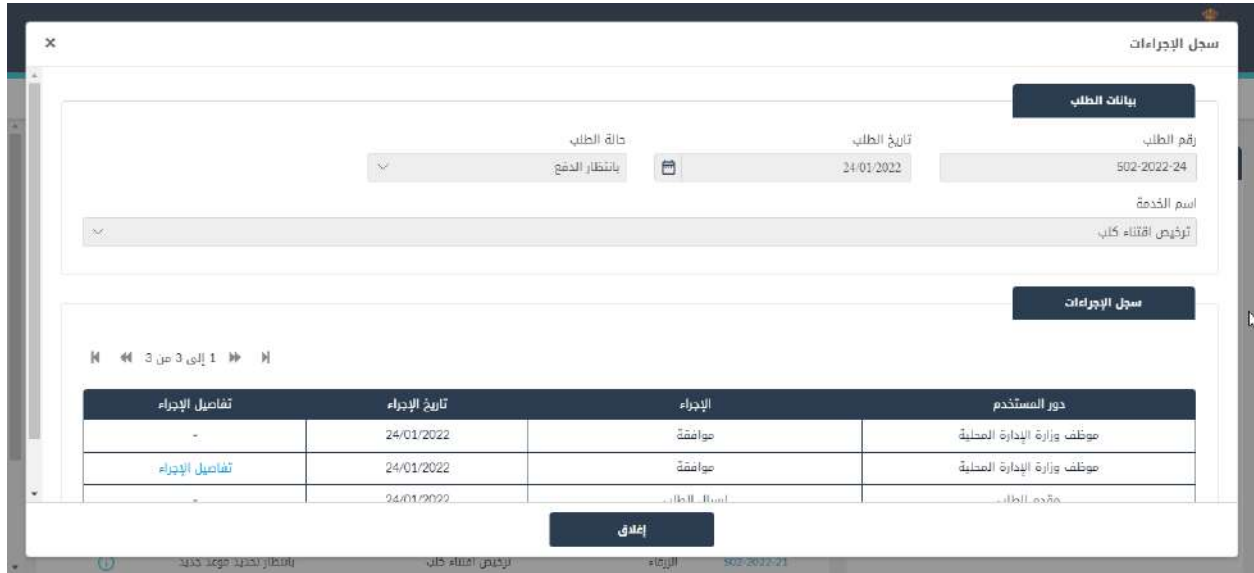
سجل الإجراءات

×

بيانات الطلب

رقم الطلب
502-2022-24

تاريخ الطلب
24/01/2022

حالة الطلب
بانتظار الدفع

اسم الخدمة
ترخيص اقتناء كلب

سجل الإجراءات

1 إلى 3 من 3

| دور المستخدم | الإجراء | تاريخ الإجراء | تفاصيل الإجراء |
|---|---|---|---|
| موظف وزارة الإدارة المحلية | موافقة | 24/01/2022 | - |
| موظف وزارة الإدارة المحلية | موافقة | 24/01/2022 | تفاصيل الإجراء |
| مقدم الطلب | إرسال الطلب | 24/01/2022 | - |

إغلاق

502-2022-21 الزرقاء ترخيص اقتناء كلب بانتظار تحديد موعد جديد